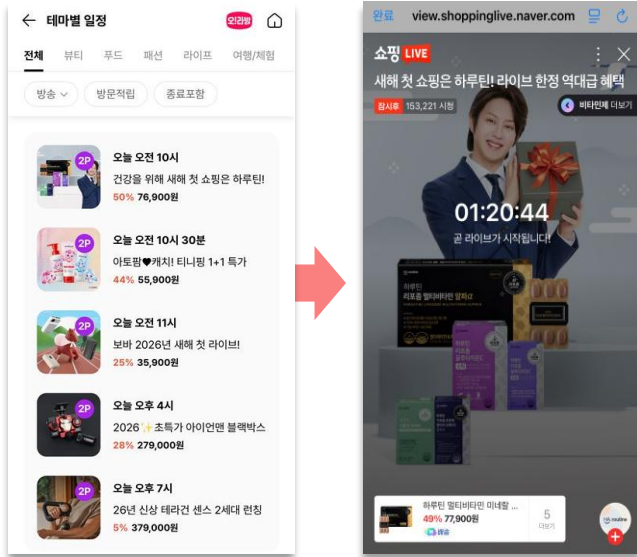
← 테마별 일정 오라방

전체 뷰티 푸드 패션 라이프 여행/체험

방송 ∨ 방문적립 종료포함

2P 오늘 오전 10시
건강을 위해 새해 첫 쇼핑은 하루틴!
50% 76,900원

2P 오늘 오전 10시 30분
아토팜♥캐치! 티니핑 1+1 특가
44% 55,900원

2P 오늘 오전 11시
보바 2026년 새해 첫 라이브!
25% 35,900원

2P 오늘 오후 4시
2026✨초특가 아이언맨 블랙박스
28% 279,000원

2P 오늘 오후 7시
26년 신상 테라건 센스 2세대 런칭
5% 379,000원

완료 view.shoppinglive.naver.com

쇼핑 LIVE
새해 첫 쇼핑은 하루틴! 라이브 한정 역대급 혜택
참시후 153,221 시청 비타민제 더보기

01:20:44
곧 라이브가 시작됩니다!

하루틴 멀티비타민 미네랄 ...
49% 77,900원
5 더보기